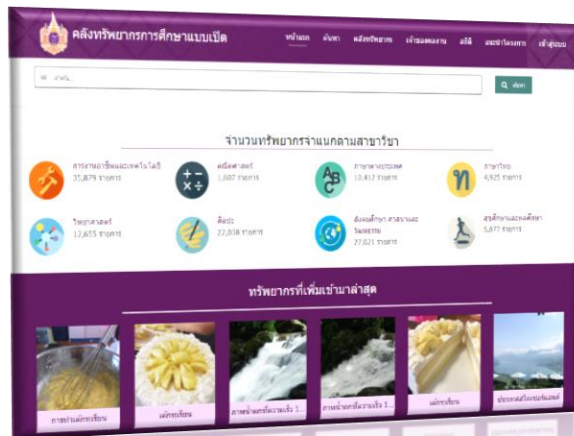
คลังทรัพยากรการศึกษาแบบเปิด

หน้าแรก ค้นหา คลังทรัพยากร เจ้าของผลงาน สถิติ แนะนำโครงการ เข้าสู่ระบบ

ค้นหา

ค้นหา

จำนวนทรัพยากรจำแนกตามสาขาวิชา

การงานอาชีพและเทคโนโลยี
31,879 รายการ

คณิตศาสตร์
1,607 รายการ

ภาษาต่างประเทศ
10,417 รายการ

ภาษาไทย
4,925 รายการ

วิทยาศาสตร์
12,655 รายการ

ศิลปะ
22,018 รายการ

สังคมศึกษา ศาสนาและวัฒนธรรม
27,021 รายการ

สุขศึกษาและพลศึกษา
5,877 รายการ

ทรัพยากรที่เพิ่มเข้ามาล่าสุด

การทำเค้กกล้วย

เค้กกล้วย

ภาพน้ำตกที่สวยงาม 1

ภาพน้ำตกที่สวยงาม 1

เค้กกล้วย

ประเทศสวิตเซอร์แลนด์